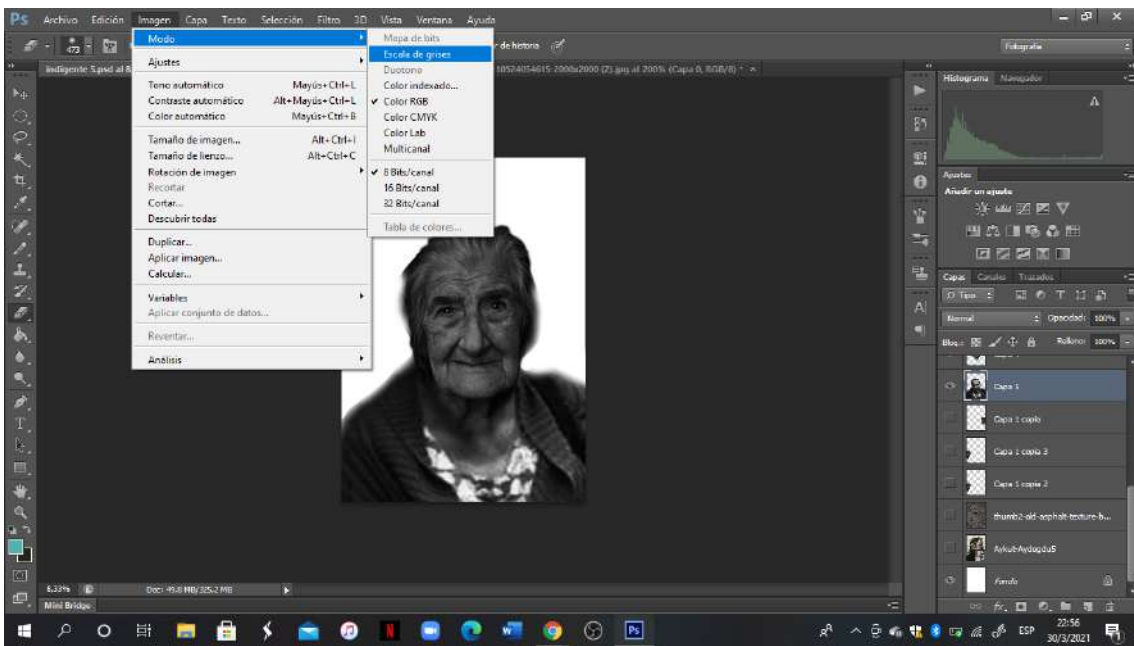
Ps Archivo Edición Imagen Capa Texto Selección Filtro 3D Vista Ventana Ayuda

Modo
Ajustes
Tono automático Mayús+Ctrl+L
Contraste automático Alt+Mayús+Ctrl+L
Color automático Mayús+Ctrl+B
Tamaño de imagen... Alt+Ctrl+I
Tamaño de lienzo... Alt+Ctrl+C
Rotación de imagen
Recortar
Cortar...
Descubrir todas
Duplicar...
Aplicar imagen...
Calcular...
Variables
Aplicar conjunto de datos...
Reventar...
Análisis

Mapa de bits
Escala de grises
Duotono
Color indexado...
✓ Color RGB
Color CMYK
Color Lab
Multicanal
✓ 8 Bits/canal
16 Bits/canal
32 Bits/canal
Tabla de colores...

r de historia
Fotografía
Indigente 5.psd al 8
10524054615 2000x2000 (2).jpg al 200% (Capa 0, RGB/8) * ×

Histograma Navegador
Ajustes
Añadir un ajuste
Capas Canales Trazados
Tipo
Normal
Opacidad: 100%
Bloq.:
Relleno: 100%
Capa 1
Capa 1 copia
Capa 1 copia 3
Capa 1 copia 2
thumb2-old-asphalt-texture-b...
Aykut-Aydogdu5
Fondo

8,33%
Doc: 45,8 MB/325,2 MB
Mini Bridge

ESP 22:56 30/3/2021